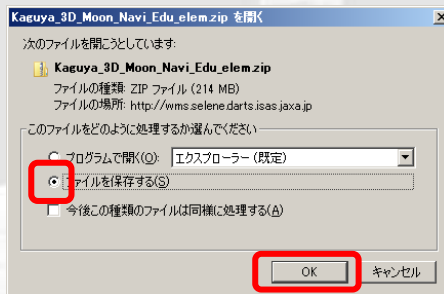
Kaguya_3D_Moon_Navi_Edu_elem.zip を開く

次のファイルを開こうとしています:

Kaguya_3D_Moon_Navi_Edu_elem.zip
ファイルの種類: ZIP ファイル (214 MB)
ファイルの場所: http://wms.selene.darts.isas.jaxa.jp

このファイルをどのように処理するか選んでください

プログラムで開く(O): エクスプローラー (既定)

ファイルを保存する(S)

今後この種類のファイルは同様に処理する(A)

OK キャンセル